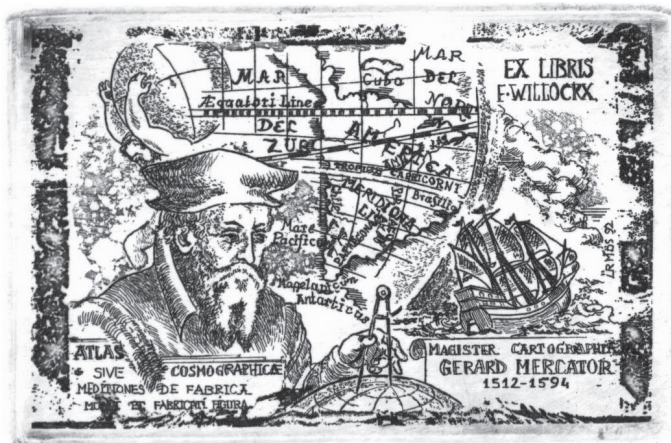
MAR DEL ZUR

Æqualoti Linea

Cubo

MAR DEL NORT

AMERICA

Tropicus Capricorni

MERIDIONA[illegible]

Brasilia

Mare Pacificum

Magelanicum

Antarticus

EX LIBRIS F. WILLOCKX

LAMOS 92

ATLAS SIVE COSMOGRAPHICÆ MEDITIONES DE FABRICA MUNDI ET FABRICATI FIGURA

MAGISTER CARTOGRAPHUS GERARD MERCATOR 1512-1594